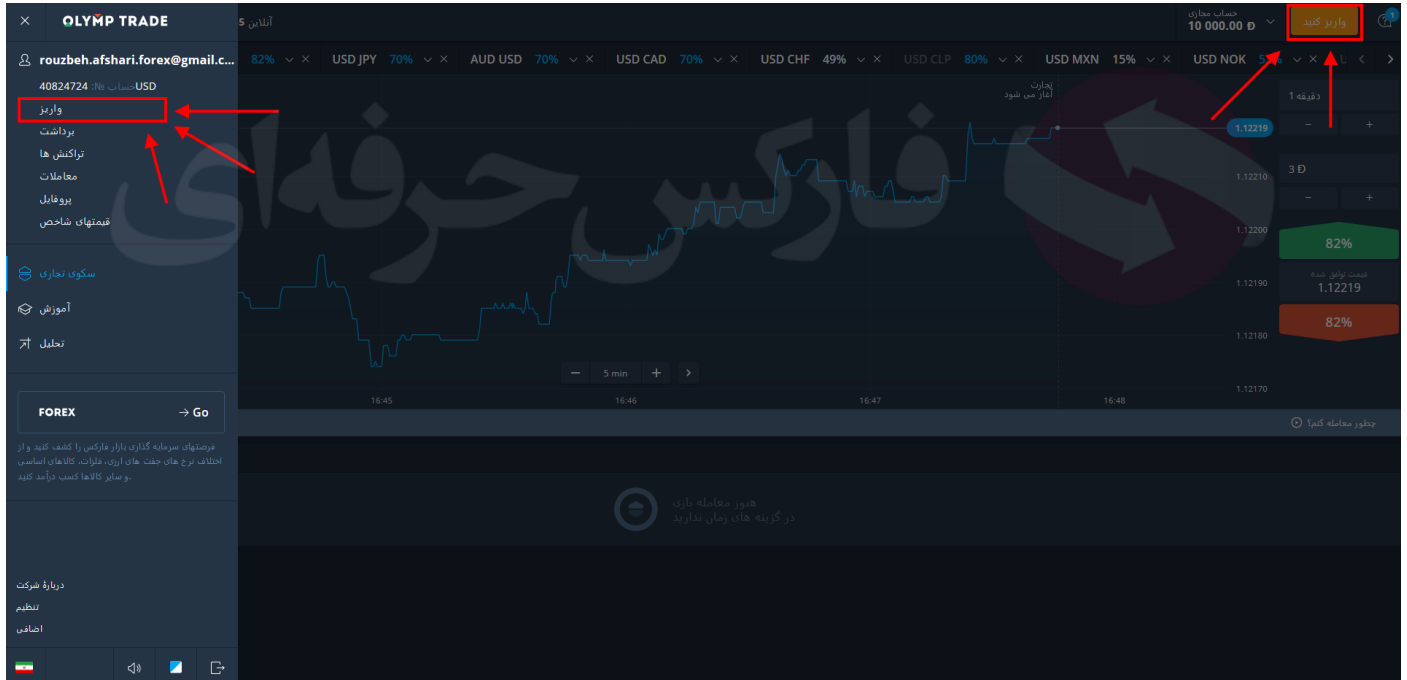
OLYMP TRADE
آنلاین 5
حساب مجازی
10 000.00 Đ
واریز کنید
rouzbeh.afshari.forex@gmail.c...
40824724 حساب №: USD
واریز
برداشت
تراکنش ها
معاملات
پروفایل
قیمتهای شاخص
سکوی تجاری
آموزش
تحلیل
FOREX
→ Go
فرصتهای سرمایه گذاری بازار فارکس را کشف کنید و از اختلاف نرخ های جفت های ارزی، فلزات، کالاهای اساسی و سایر کالاها کسب درآمد کنید.
درباره شرکت
تنظیم
اضافی
82% USD JPY 70% AUD USD 70% USD CAD 70% USD CHF 49% USD CLP 80% USD MXN 15% USD NOK 5
تجارت
آغاز می شود
فارکس حرفه‌ای
1.12219
1.12210
1.12200
1.12190
1.12180
1.12170
5 min
16:45
16:46
16:47
16:48
دقیقه 1
3 Đ
82%
قیمت توافق شده
1.12219
82%
چطور معامله کنم؟
هنوز معامله بازی
در گزینه های زمان ندارید